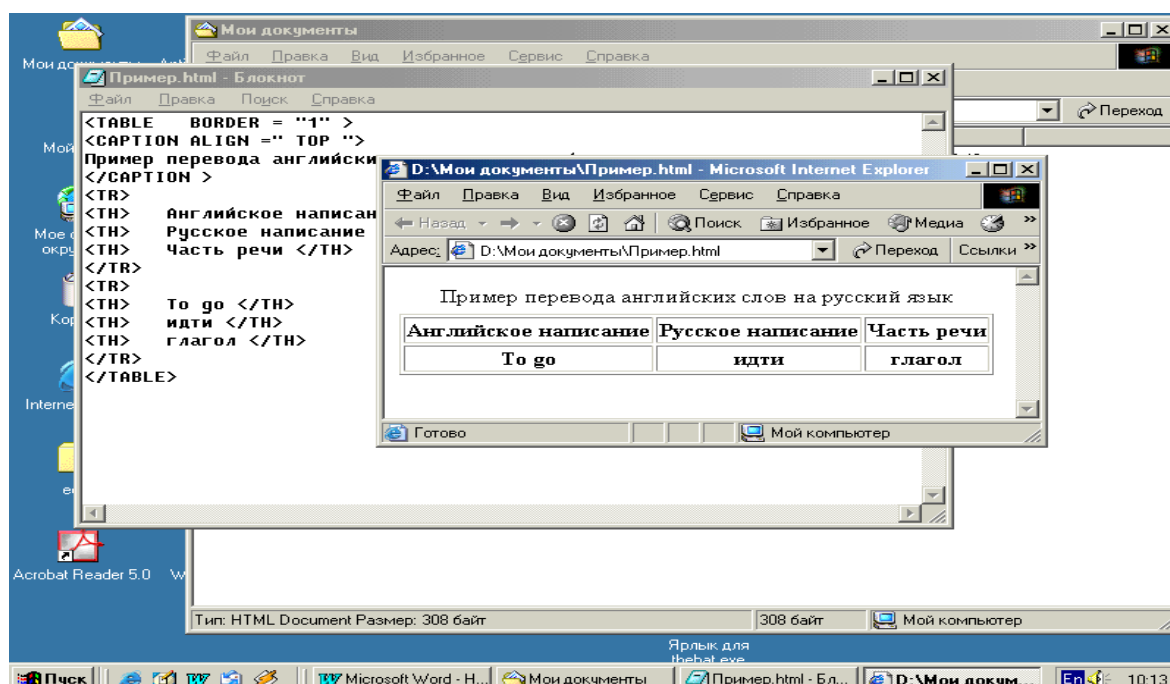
Мои документы

Файл Правка Вид Избранное Сервис Справка

Переход

Пример.html - Блокнот

Файл Правка Поиск Справка

<TABLE BORDER = "1" >
<CAPTION ALIGN =" TOP ">
Пример перевода английски
</CAPTION >
<TR>
<TH> Английское написан
<TH> Русское написание
<TH> Часть речи </TH>
</TR>
<TR>
<TH> To go </TH>
<TH> идти </TH>
<TH> глагол </TH>
</TR>
</TABLE>

D:\Мои документы\Пример.html - Microsoft Internet Explorer

Файл Правка Вид Избранное Сервис Справка

Назад Поиск Избранное Медиа

Адрес D:\Мои документы\Пример.html Переход Ссылки

Пример перевода английских слов на русский язык

| Английское написание | Русское написание | Часть речи |
|---|---|---|
| To go | идти | глагол |

Готово Мой компьютер

Мои доку

Мое окру

Кор

Interne

Acrobat Reader 5.0

Тип: HTML Document Размер: 308 байт 308 байт Мой компьютер

Ярлык для thebat.exe

Пуск Microsoft Word - H... Мои документы Пример.html - Бл... D:\Мои докум... En 10:13